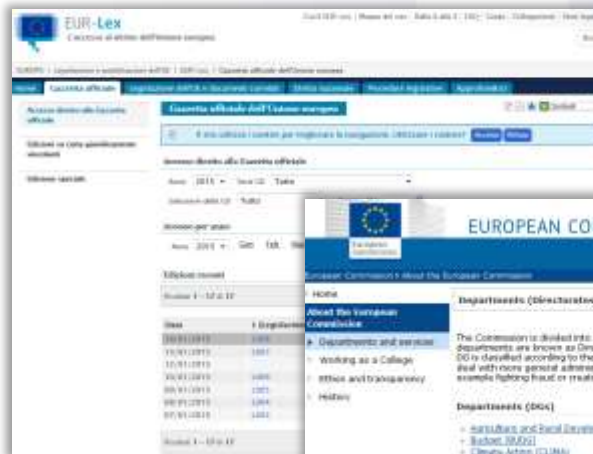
EUR-Lex
L'accesso al diritto dell'Unione europea

Gazzetta ufficiale

Accesso diretto alla Gazzetta ufficiale

Edizioni se carta giornalmente

Edizione speciale

Gazzetta ufficiale dell'Unione europea

Accesso diretto alla Gazzetta ufficiale

Anno 2015 Serie Tutte

Tutto

Accesso per anno

Anno 2015 Gen Feb

Edizioni recenti

Data
15/01/2015
14/01/2015
13/01/2015
12/01/2015
09/01/2015
08/01/2015
07/01/2015

EUROPEAN CO

European Commission

European Commission > About the European Commission

Home
About the European Commission
Departments and services
Working as a College
Ethics and transparency
History

Departments (Directorate

The Commission is divided into departments are known as Dir DG is classified according to the deal with more general adminis example fighting fraud or creati

Departments (DGs)

Agriculture and Rural Develo
Budget (BUDG)
Climate Action (CLIMA)